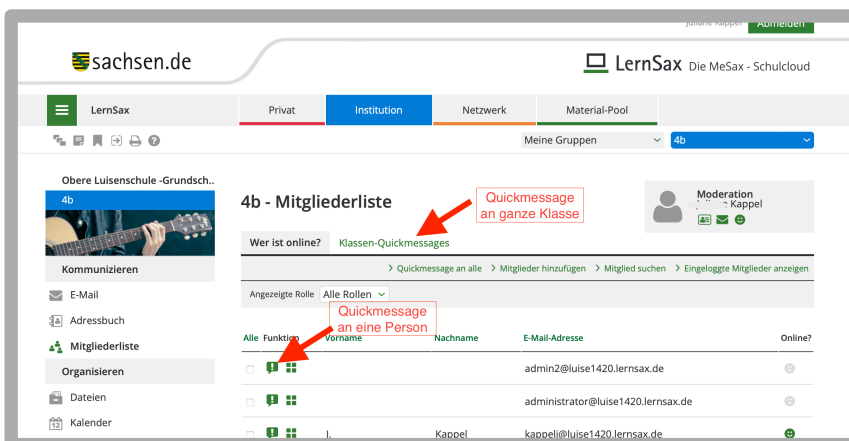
Juliane Kappel Abmelden

sachsen.de

LernSax Die MeSax - Schulcloud

LernSax

Privat | Institution | Netzwerk | Material-Pool

Meine Gruppen

4b

Obere Luisenschule -Grundsch..

4b

Kommunizieren

E-Mail

Adressbuch

Mitgliederliste

Organisieren

Dateien

Kalender

4b - Mitgliederliste

Quickmessage an ganze Klasse

Moderation
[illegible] Kappel

Wer ist online? | Klassen-Quickmessages

> Quickmessage an alle > Mitglieder hinzufügen > Mitglied suchen > Eingeloggte Mitglieder anzeigen

Angezeigte Rolle Alle Rollen

Quickmessage an eine Person

| Alle | Funktion | Vorname | Nachname | E-Mail-Adresse | Online? |
|---|---|---|---|---|---|
| | | | | admin2@luise1420.lernsax.de | |
| | | | | administrator@luise1420.lernsax.de | |
| | | J. | Kappel | kappelj@luise1420.lernsax.de | |